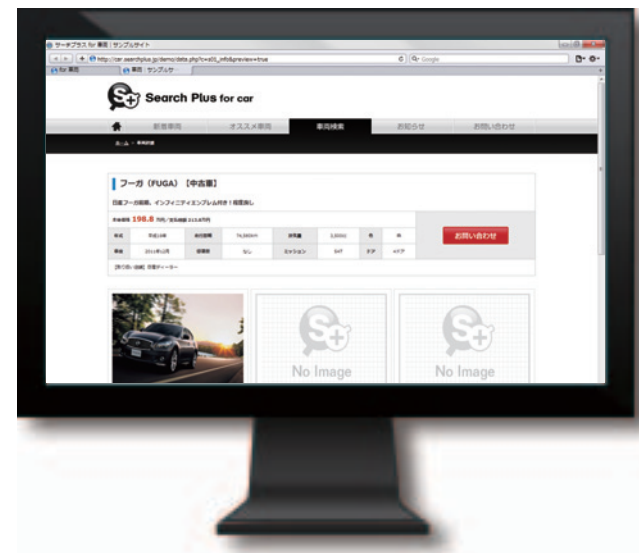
サーチプラス for 車両 | サンプルサイト

http://car.searchplus.jp/demo/data.php?c=id01_info&preview=true

Google

車両 サンプルサ

Search Plus for car

新着車両

オススメ車両

車両検索

お知らせ

お問い合わせ

フーガ（FUGA）【中古車】

日産フーガ前期。インフィニティエンブレム付き！程度良し

198.8

お問い合わせ

No Image

No Image